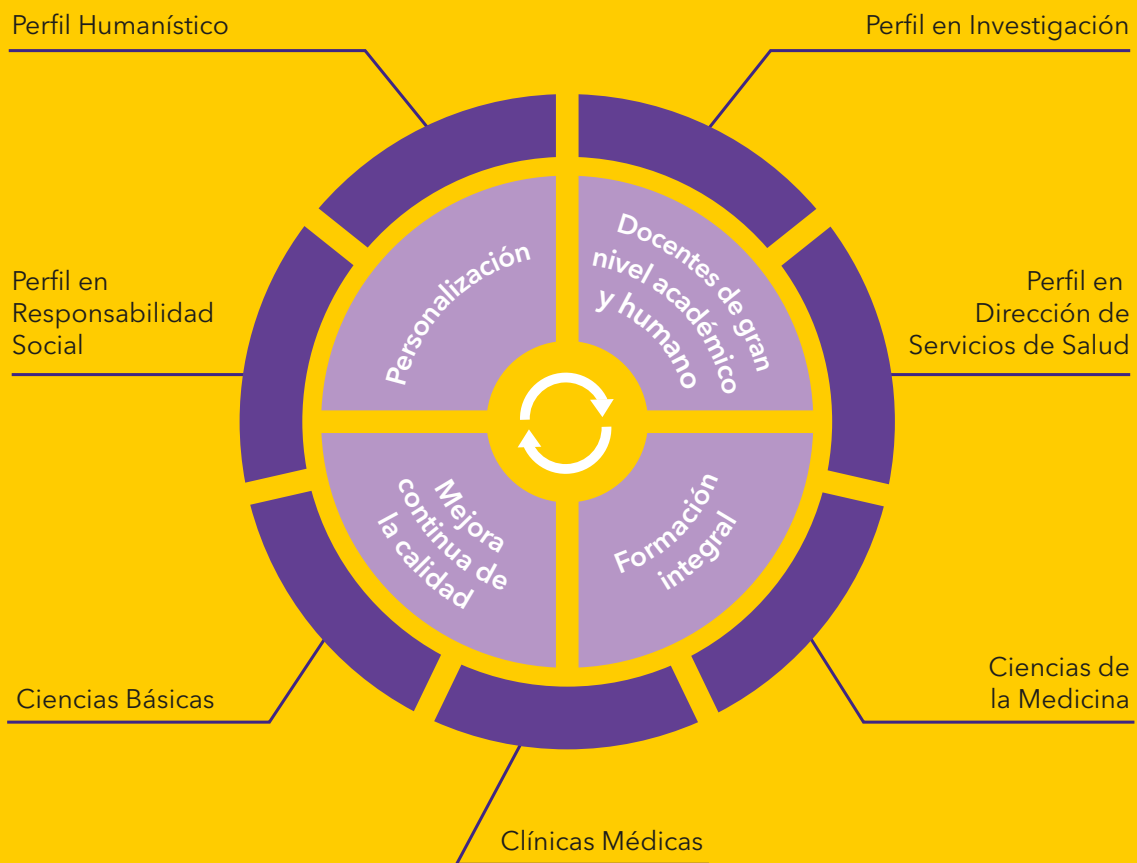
Perfil Humanístico

Perfil en Investigación

Perfil en Responsabilidad Social

Personalización

Docentes de gran nivel académico y humano

Perfil en Dirección de Servicios de Salud

Mejora continua de la calidad

Formación integral

Ciencias Básicas

Ciencias de la Medicina

Clínicas Médicas